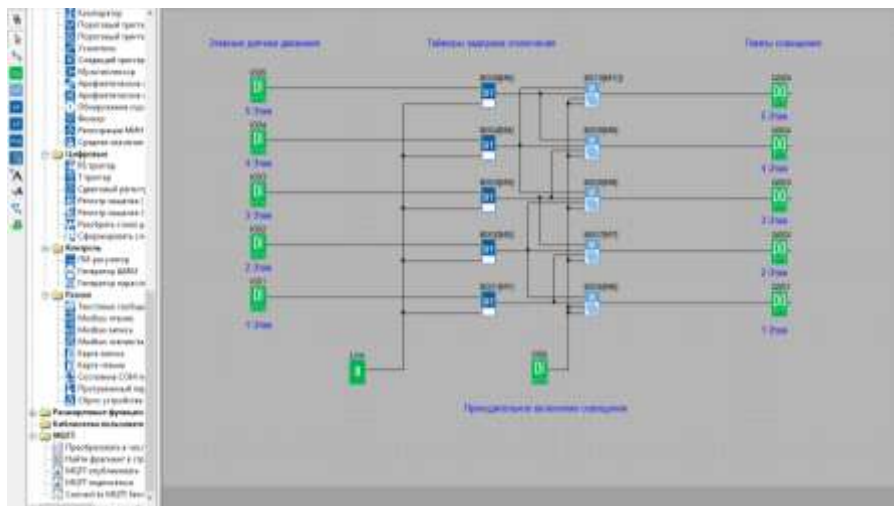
Компаратор
Пороговый тригге
Пороговый тригге
Усилитель
Сходящий тригге
Мультиплексор
Арифметическое
Арифметическое
Обнаружение сбо
Фильтр
Регистрация МИН
Среднее значени
Цифровые
RS триггер
T триггер
Сдвиговый регист
Регистр защелка
Регистр защелка
Расцепить слово
Сформировать сл
Контроль
ПИ регулятор
Генератор ШИМ
Генератор характ
Разное
Текстовые сообщ
Modbus чтение
Modbus запись
Modbus значени
Карта записи
Карта чтения
Состояние COM п
Программный пер
Сброс устройства
Размеры функцио
Библиотека пользовате
MQTT
Преобразовать в числ
Найти фрагмент в стр
MQTT опубликовать
MQTT подписаться
Connect to MQTT Serv

Этажные датчики движения
Таймеры задержки отключения
Пины освещения

DI
5 Этаж
DI
4 Этаж
DI
3 Этаж
DI
2 Этаж
DI
1 Этаж

DI
DI
DI
DI
DI

DO
5 Этаж
DO
4 Этаж
DO
3 Этаж
DO
2 Этаж
DO
1 Этаж

DI
DI

Принудительное включение освещения